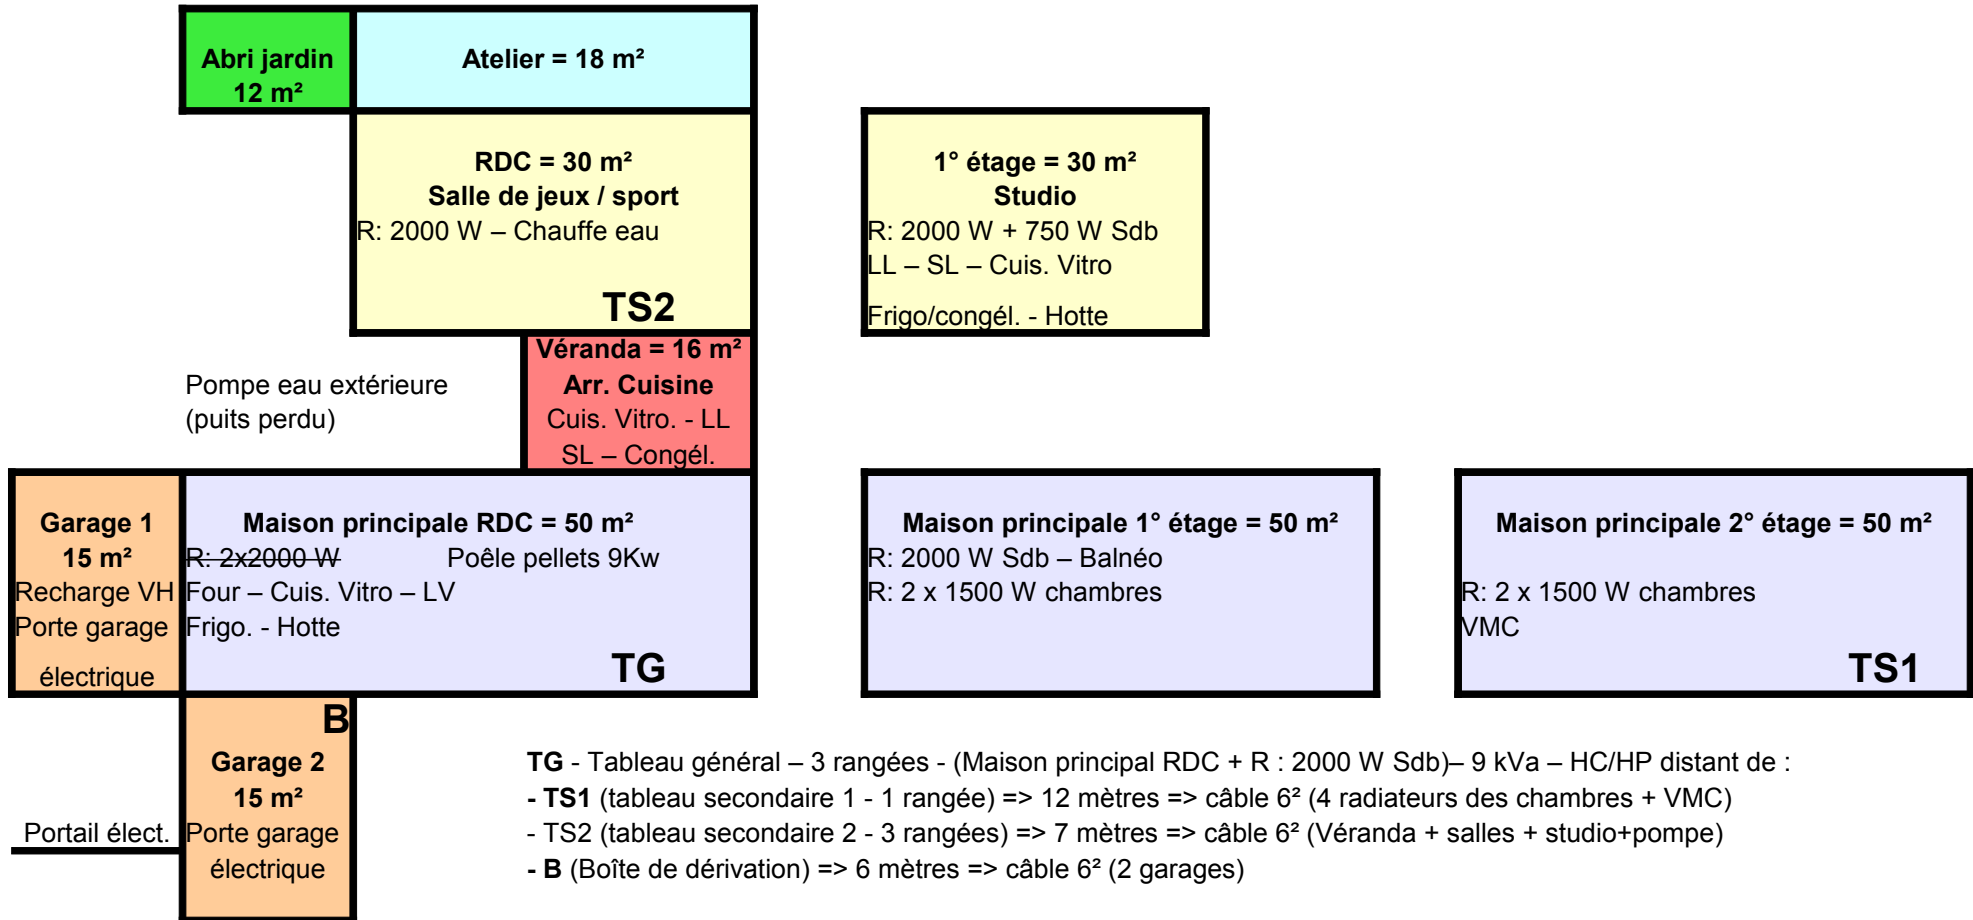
Abri jardin
12 m²

Atelier = 18 m²

RDC = 30 m²
Salle de jeux / sport
R: 2000 W – Chauffe eau
TS2

1° étage = 30 m²
Studio
R: 2000 W + 750 W Sdb
LL – SL – Cuis. Vitro
Frigo/congél. - Hotte

Pompe eau extérieure
(puits perdu)

Véranda = 16 m²
Arr. Cuisine
Cuis. Vitro. - LL
SL – Congél.

Garage 1
15 m²
Recharge VH
Porte garage
électrique

Maison principale RDC = 50 m²
~~R: 2x2000 W~~ Poêle pellets 9Kw
Four – Cuis. Vitro – LV
Frigo. - Hotte
TG

Maison principale 1° étage = 50 m²
R: 2000 W Sdb – Balnéo
R: 2 x 1500 W chambres

Maison principale 2° étage = 50 m²
R: 2 x 1500 W chambres
VMC
TS1

B
Garage 2
15 m²
Porte garage
électrique

Portail élect.

**TG** - Tableau général – 3 rangées - (Maison principal RDC + R : 2000 W Sdb)– 9 kVa – HC/HP distant de :
**- TS1** (tableau secondaire 1 - 1 rangée) => 12 mètres => câble 6² (4 radiateurs des chambres + VMC)
- TS2 (tableau secondaire 2 - 3 rangées) => 7 mètres => câble 6² (Véranda + salles + studio+pompe)
**- B** (Boîte de dérivation) => 6 mètres => câble 6² (2 garages)